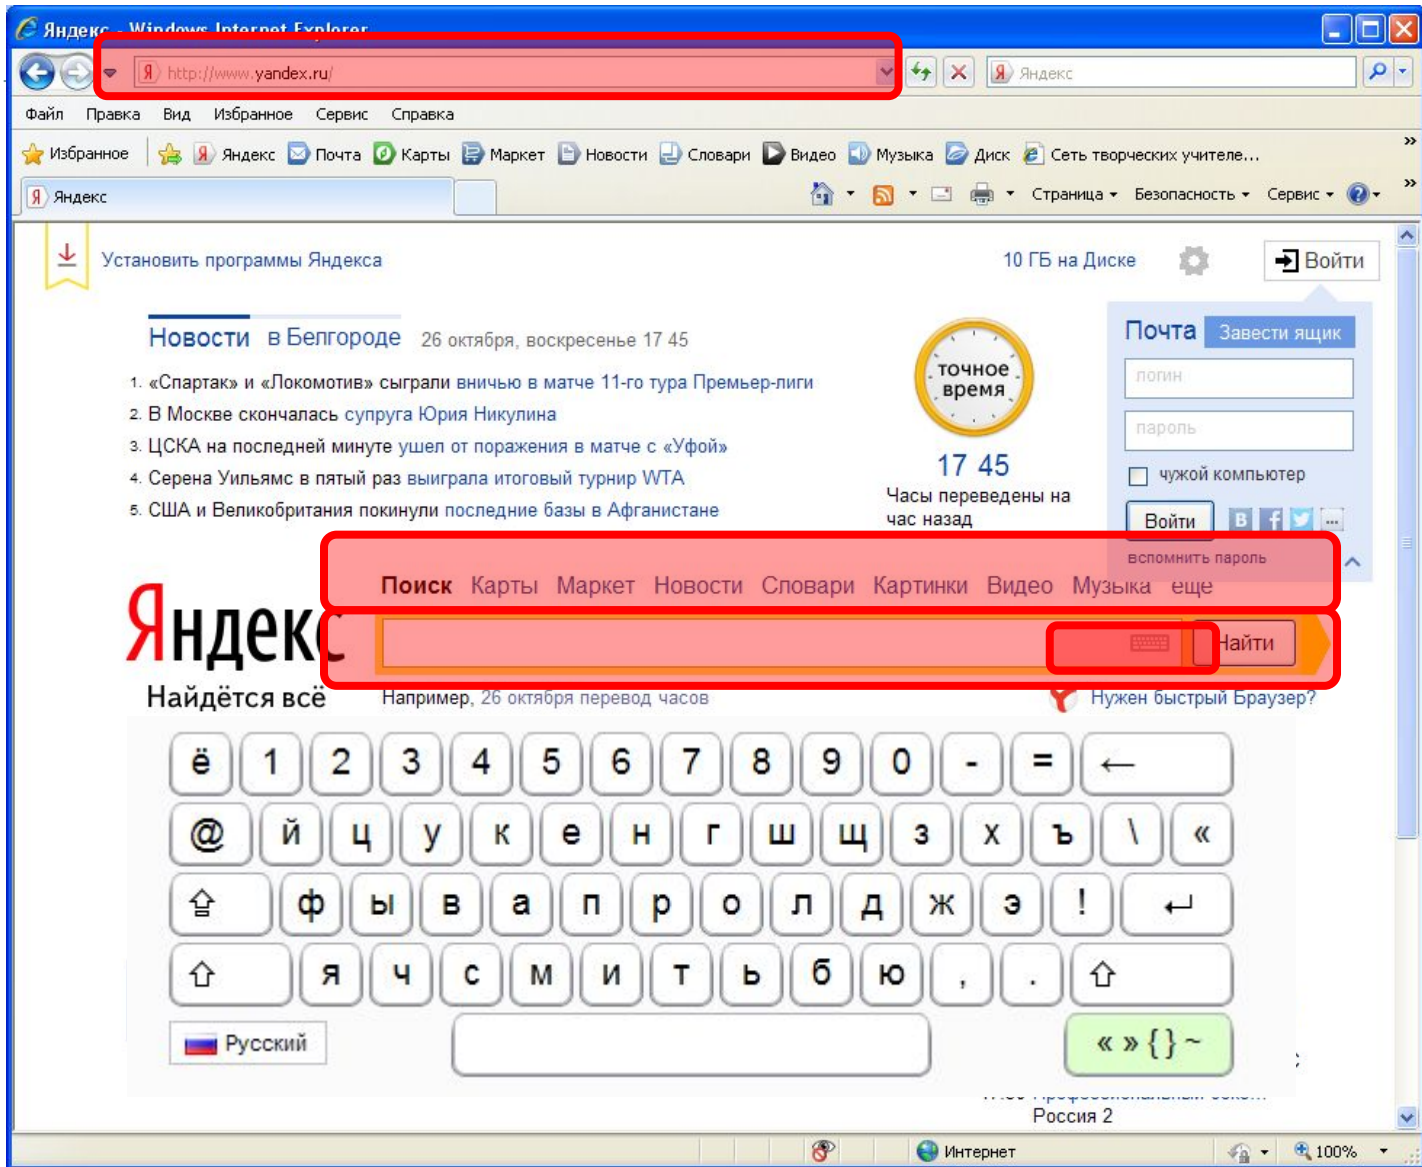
Яндекс - Windows Internet Explorer

http://www.yandex.ru/

Яндекс

Файл Правка Вид Избранное Сервис Справка

Избранное Яндекс Почта Карты Маркет Новости Словари Видео Музыка Диск Сеть творческих учителе...

Яндекс

Страница Безопасность Сервис

Установить программы Яндекса

10 ГБ на Диске

Войти

Новости в Белгороде 26 октября, воскресенье 17 45

1. «Спартак» и «Локомотив» сыграли вничью в матче 11-го тура Премьер-лиги
2. В Москве скончалась супруга Юрия Никулина
3. ЦСКА на последней минуте ушел от поражения в матче с «Уфой»
4. Серена Уильямс в пятый раз выиграла итоговый турнир WTA
5. США и Великобритания покинули последние базы в Афганистане

точное время

17 45

Часы переведены на час назад

Почта Завести ящик

логин

пароль

чужой компьютер

Войти

вспомнить пароль

Поиск Карты Маркет Новости Словари Картинки Видео Музыка еще

Яндекс

Найти

Найдётся всё

Например, 26 октября перевод часов

Нужен быстрый Браузер?

| ё | 1 | 2 | 3 | 4 | 5 | 6 | 7 | 8 | 9 | 0 | - | = | ← |
|---|---|---|---|---|---|---|---|---|---|---|---|---|---|
| @ | й | ц | у | к | е | н | г | ш | щ | з | х | ъ | \ | « |
| ⇪ | ф | ы | в | а | п | р | о | л | д | ж | э | ! | ↵ |
| ⇧ | я | ч | с | м | и | т | ь | б | ю | , | . | ⇧ |

Русский

« » { } ~

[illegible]

Россия 2

Интернет

100%